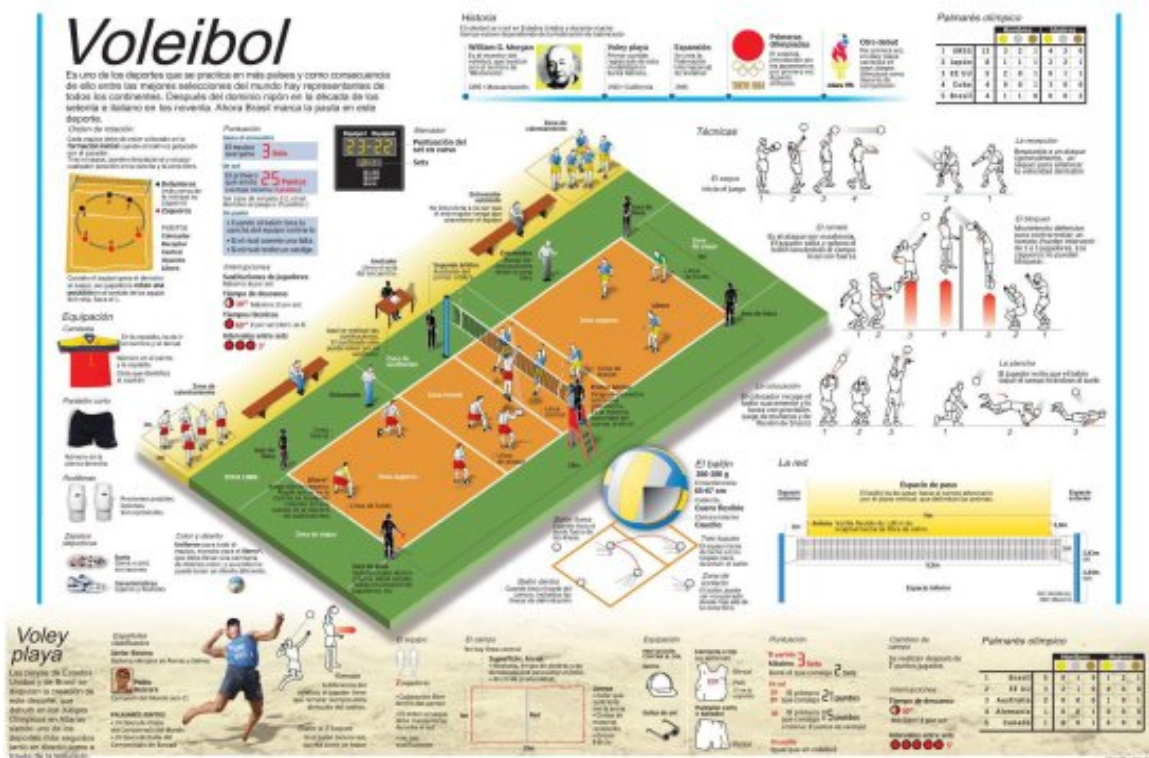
Voleibol

Es uno de los deportes que se practica en más países y como consecuencia de ello existe las mejores selecciones del mundo hay representantes de todos los continentes. Después del dominio nipón en la década de los sesenta e italiano en los noventa. Ahora Brasil marca la pauta en este deporte.

Historia

William G. Morgan

Voley playa

Expansión

Primeras olimpiadas

Otro debut

Palmarés olímpico

| 1 | URSS |
|---|---|
| 2 | Japón |
| 3 | EE UU |
| 4 | Cuba |
| 5 | Brasil |

Orden de rotación

Puntuación

El equipo que gana 3 Sets

En el set

25 Puntos

Marcador

23 - 22

Puntuación del set en curso

Sets

Técnicas

El saque

La recepción

El remate

El bloqueo

La colocación

La plancha

Equipación

Camiseta

Pantalón corto

Rodilleras

Zapatos deportivos

Color y diseño

El balón

260-280 g

65-67 cm

Cuero flexible

Caucho

La red

Espacio de paso

Antena

Zona de saque

Zona de ataque

Zona de calentamiento

Línea de fondo

Línea central

Juez de línea

Voley playa

El equipo

El campo

Equipación

Puntuación

3 Sets

2 Sets

21 puntos

15 puntos

Cambios de campo

Palmarés olímpico

| 1 | Brasil |
|---|---|
| 2 | EE UU |
| 3 | Australia |
| 4 | Alemania |
| 5 | Canadá |